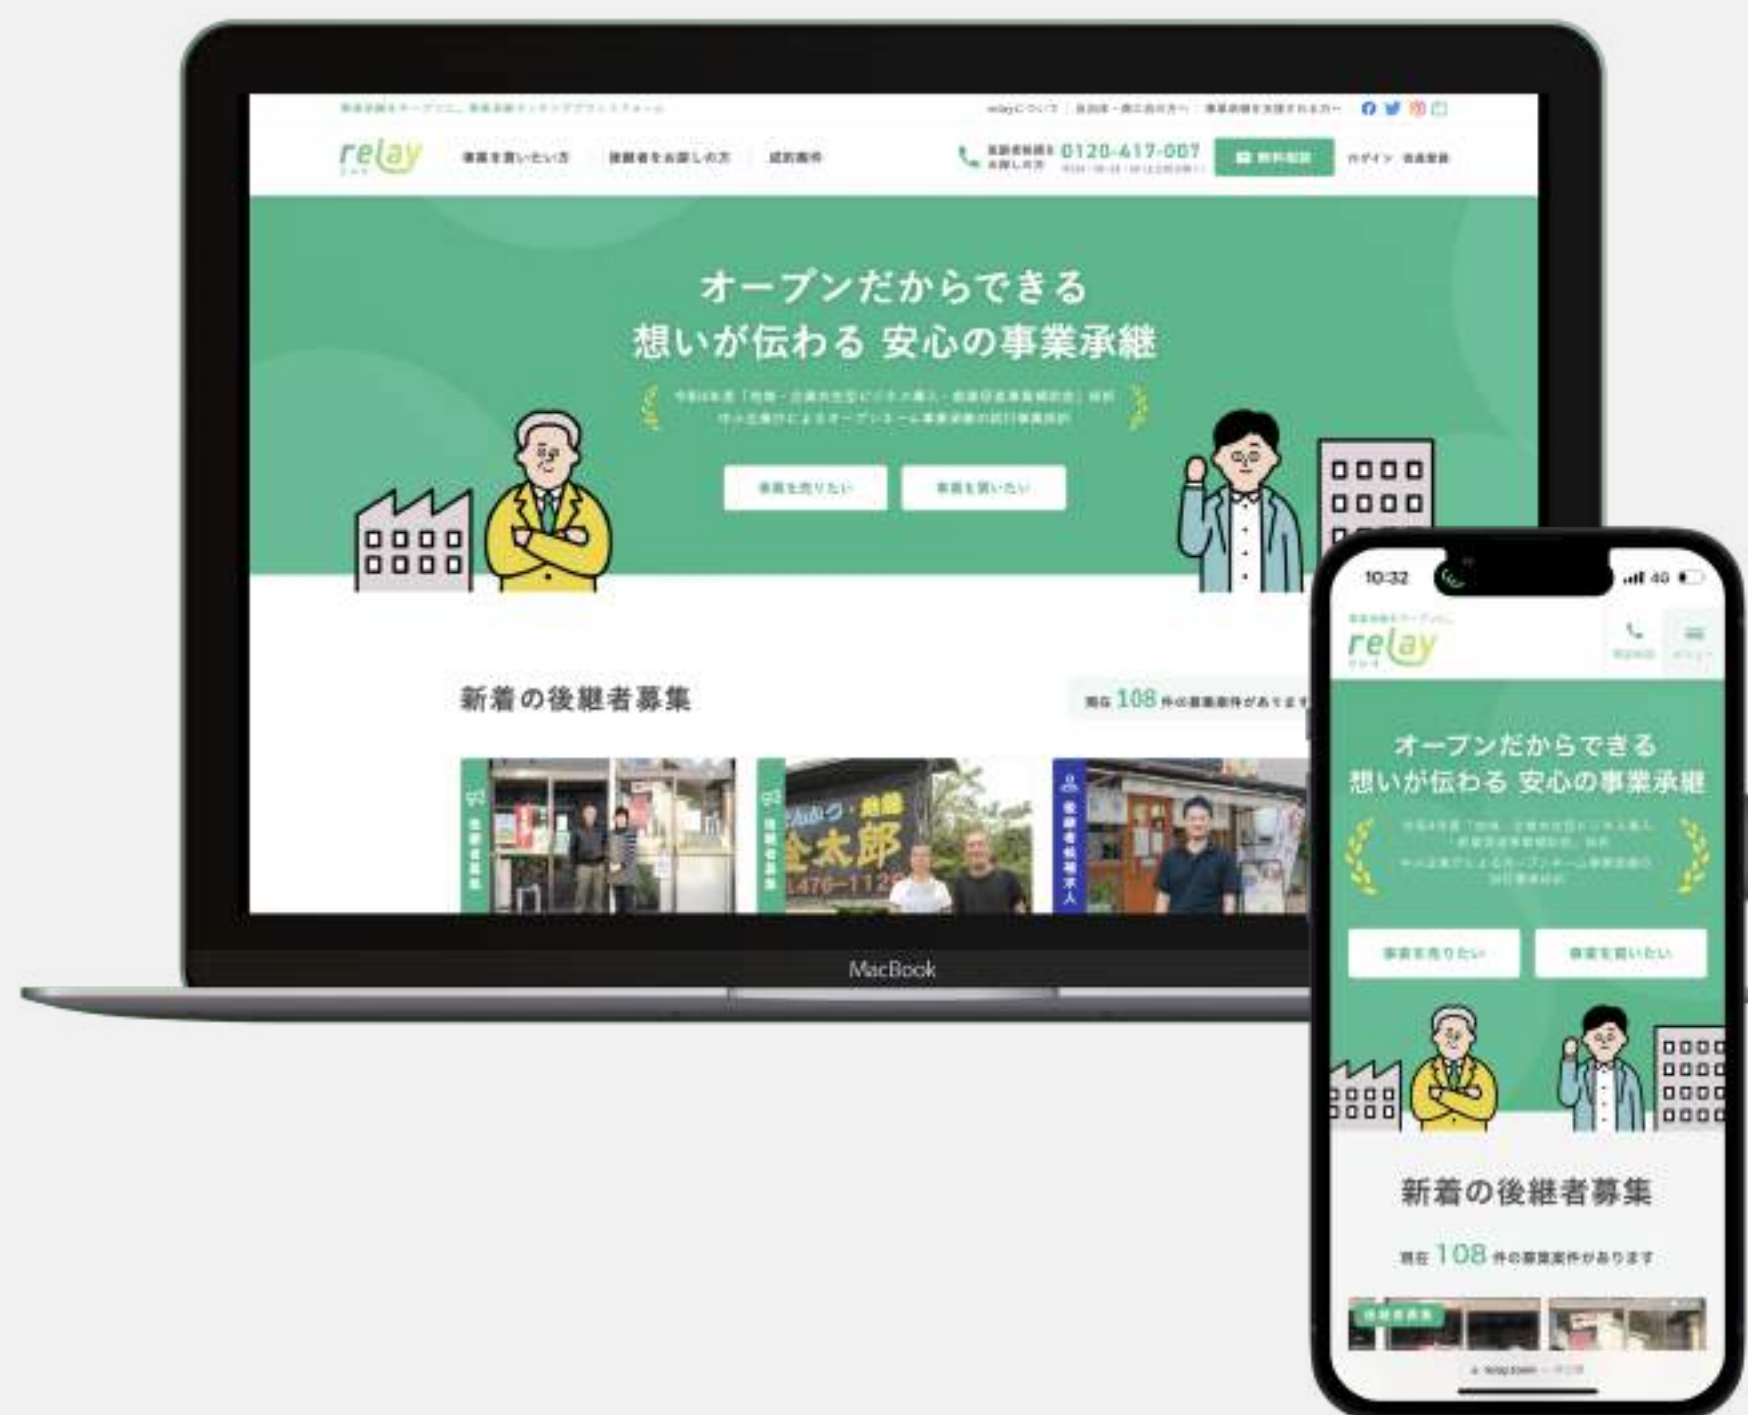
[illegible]

relay

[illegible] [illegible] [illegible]

0120-417-007

オープンだからできる
想いが伝わる 安心の事業承継

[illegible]

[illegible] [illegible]

新着の後継者募集

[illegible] 108 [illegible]

金太郎

476-112

MacBook

10:32

relay

オープンだからできる
想いが伝わる 安心の事業承継

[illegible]

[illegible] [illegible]

新着の後継者募集

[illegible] 108 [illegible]